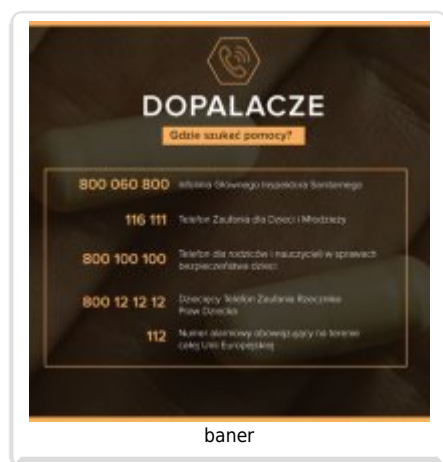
DOPALACZE

Gdzie szukać pomocy?

| | |
|---|---|
| 800 060 800 | Infolinia Głównego Inspektora Sanitarnego |
| 116 111 | Telefon Zaufania dla Dzieci i Młodzieży |
| 800 100 100 | Telefon dla rodziców i nauczycieli w sprawach bezpieczeństwa dzieci |
| 800 12 12 12 | Dziecięcy Telefon Zaufania Rzecznika Praw Dziecka |
| 112 | Numer alarmowy obowiązujący na terenie całej Unii Europejskiej |

baner